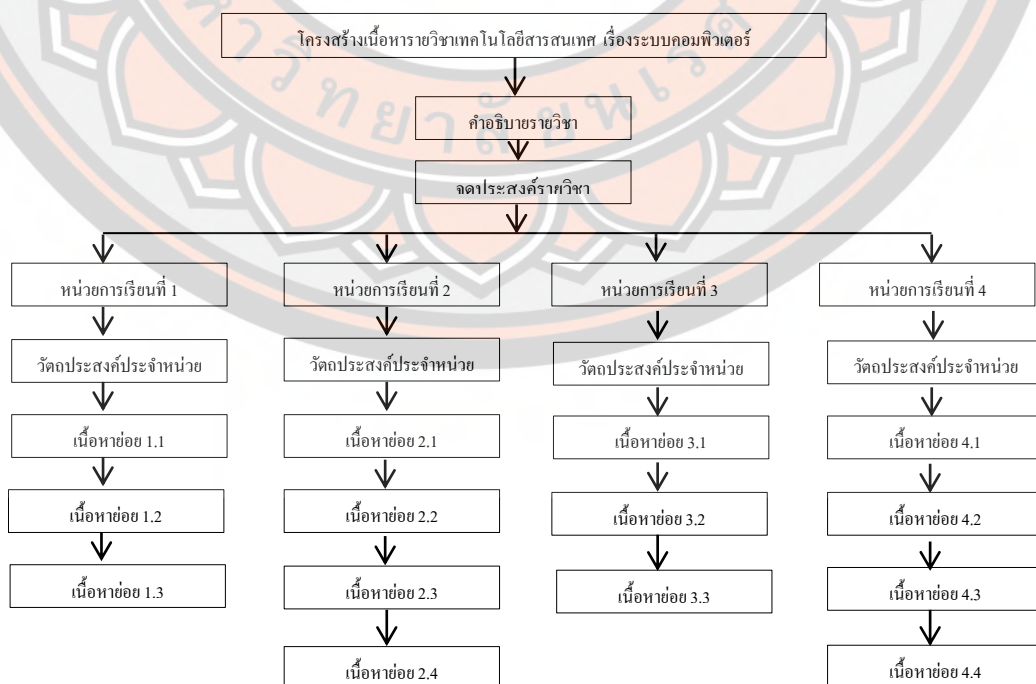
โครงสร้างเนื้อหารายวิชาเทคโนโลยีสารสนเทศ เรื่องระบบคอมพิวเตอร์

คำอธิบายรายวิชา

จุดประสงค์รายวิชา

หน่วยการเรียนที่ 1

วัตถประสงค์ประจำหน่วย

เนื้อหาย่อย 1.1

เนื้อหาย่อย 1.2

เนื้อหาย่อย 1.3

หน่วยการเรียนที่ 2

วัตถประสงค์ประจำหน่วย

เนื้อหาย่อย 2.1

เนื้อหาย่อย 2.2

เนื้อหาย่อย 2.3

เนื้อหาย่อย 2.4

หน่วยการเรียนที่ 3

วัตถประสงค์ประจำหน่วย

เนื้อหาย่อย 3.1

เนื้อหาย่อย 3.2

เนื้อหาย่อย 3.3

หน่วยการเรียนที่ 4

วัตถประสงค์ประจำหน่วย

เนื้อหาย่อย 4.1

เนื้อหาย่อย 4.2

เนื้อหาย่อย 4.3

เนื้อหาย่อย 4.4